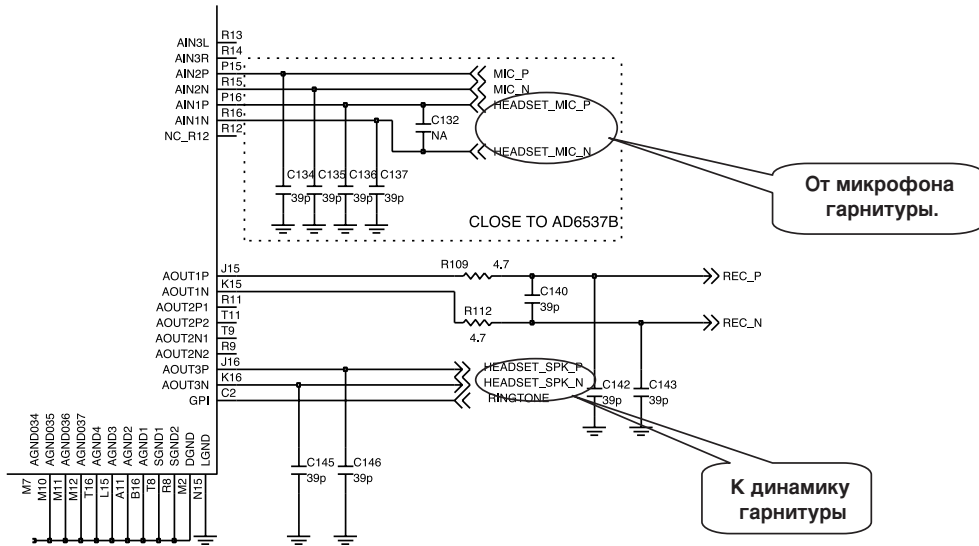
AIN3L R13
AIN3R R14
AIN2P P15
AIN2N R15
AIN1P P16
AIN1N R16
NC_R12 R12

MIC_P
MIC_N
HEADSET_MIC_P
C132
NA
HEADSET_MIC_N

C134 C135 C136 C137
39p 39p 39p 39p

CLOSE TO AD6537B

От микрофона гарнитуры.

AOUT1P J15
AOUT1N K15
AOUT2P1 R11
AOUT2P2 T11
AOUT2N1 T9
AOUT2N2 R9
AOUT3P J16
AOUT3N K16
GPI C2

R109 4.7
C140
39p
R112
4.7
REC_P
REC_N

HEADSET_SPK_P
HEADSET_SPK_N
RINGTONE
C142
39p
C143
39p

AGND034 AGND035 AGND036 AGND037 AGND4 AGND3 AGND2 AGND1 SGND1 SGND2 DGND LGND
M7 M10 M11 M12 T16 L15 A11 B16 T8 R8 M2 N15

C145
39p
C146
39p

К динамику гарнитуры